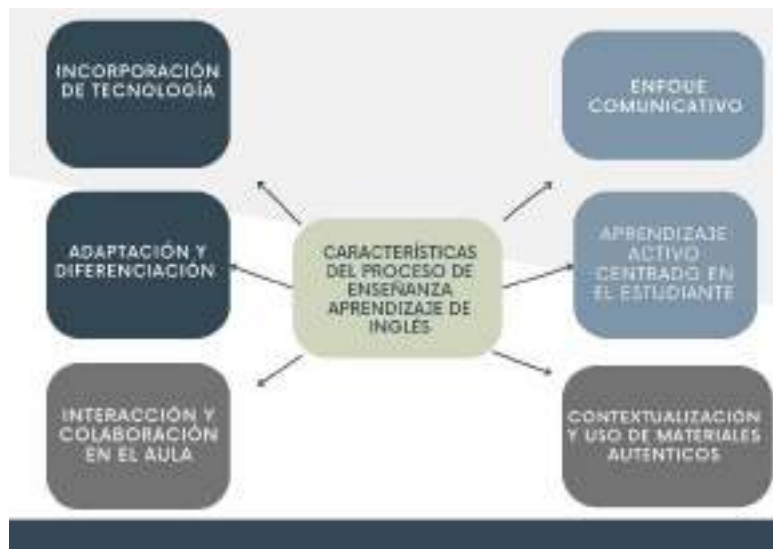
CARACTERÍSTICAS DEL PROCESO DE ENSEÑANZA APRENDIZAJE DE INGLÉS

INCORPORACIÓN DE TECNOLOGÍA

ADAPTACIÓN Y DIFERENCIACIÓN

INTERACCIÓN Y COLABORACIÓN EN EL AULA

ENFOUE COMUNICATIVO

APRENDIZAJE ACTIVO CENTRADO EN EL ESTUDIANTE

CONTEXTUALIZACIÓN Y USO DE MATERIALES AUTENTICOS